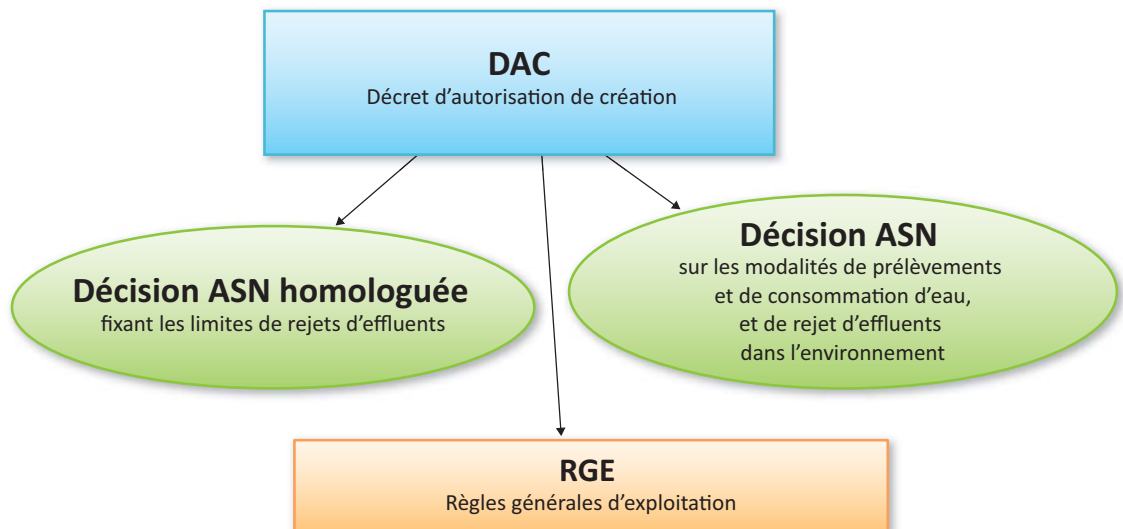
DAC
Décret d'autorisation de création

Décision ASN homologuée
fixant les limites de rejets d'effluents

Décision ASN
sur les modalités de prélèvements et de consommation d'eau, et de rejet d'effluents dans l'environnement

RGE
Règles générales d'exploitation